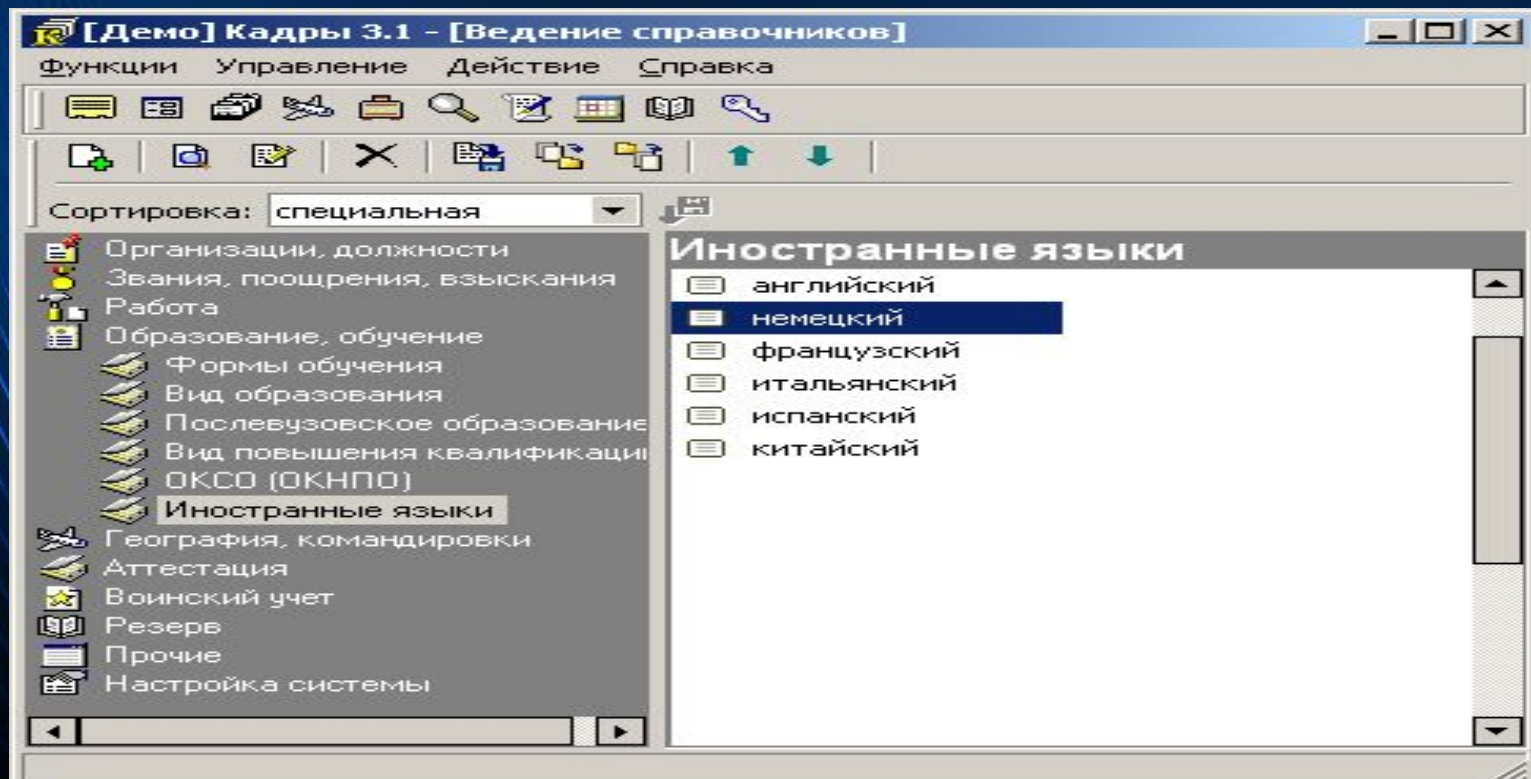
[Демо] Кадры 3.1 - [Ведение справочников]

Функции Управление Действие Справка

Сортировка: специальная

Организации, должности
Звания, поощрения, взыскания
Работа
Образование, обучение
Формы обучения
Вид образования
Послевузовское образование
Вид повышения квалификаци
ОКСО (ОКНПО)
Иностранные языки
География, командировки
Аттестация
Воинский учет
Резерв
Прочие
Настройка системы

Иностранные языки
английский
немецкий
французский
итальянский
испанский
китайский